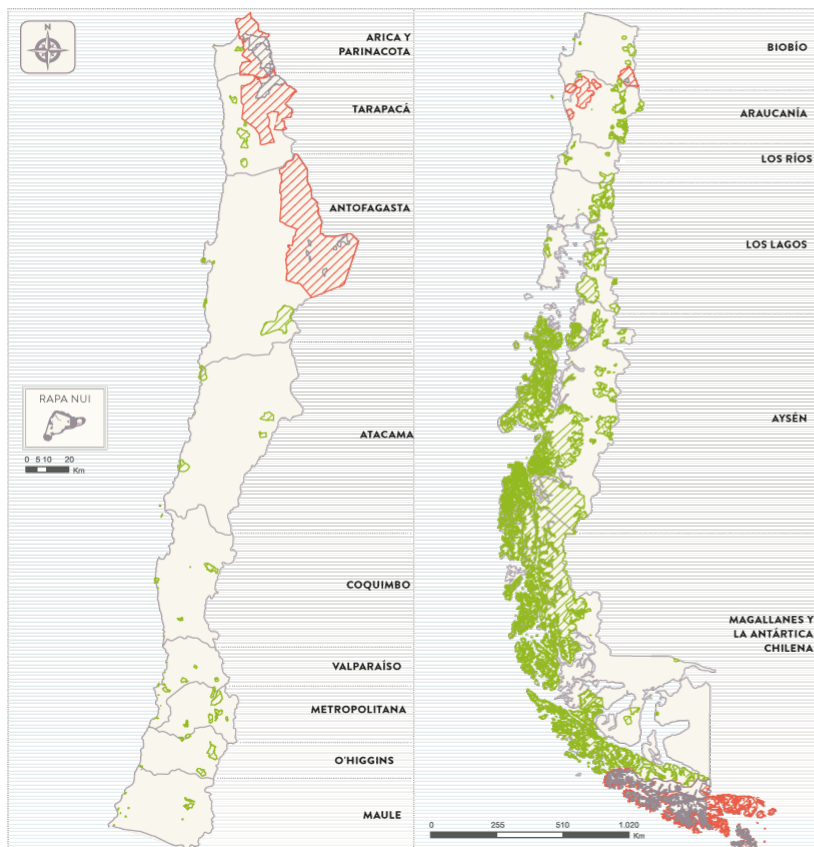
N

ARICA Y PARINACOTA

TARAPACÁ

ANTOFAGASTA

RAPA NUI

0 5 10 20
Km

ATACAMA

COQUIMBO

VALPARAÍSO

METROPOLITANA

O'HIGGINS

MAULE

BIOBÍO

ARAUCANÍA

LOS RÍOS

LOS LAGOS

AYSÉN

MAGALLANES Y LA ANTÁRTICA CHILENA

0 255 510 1.020
Km